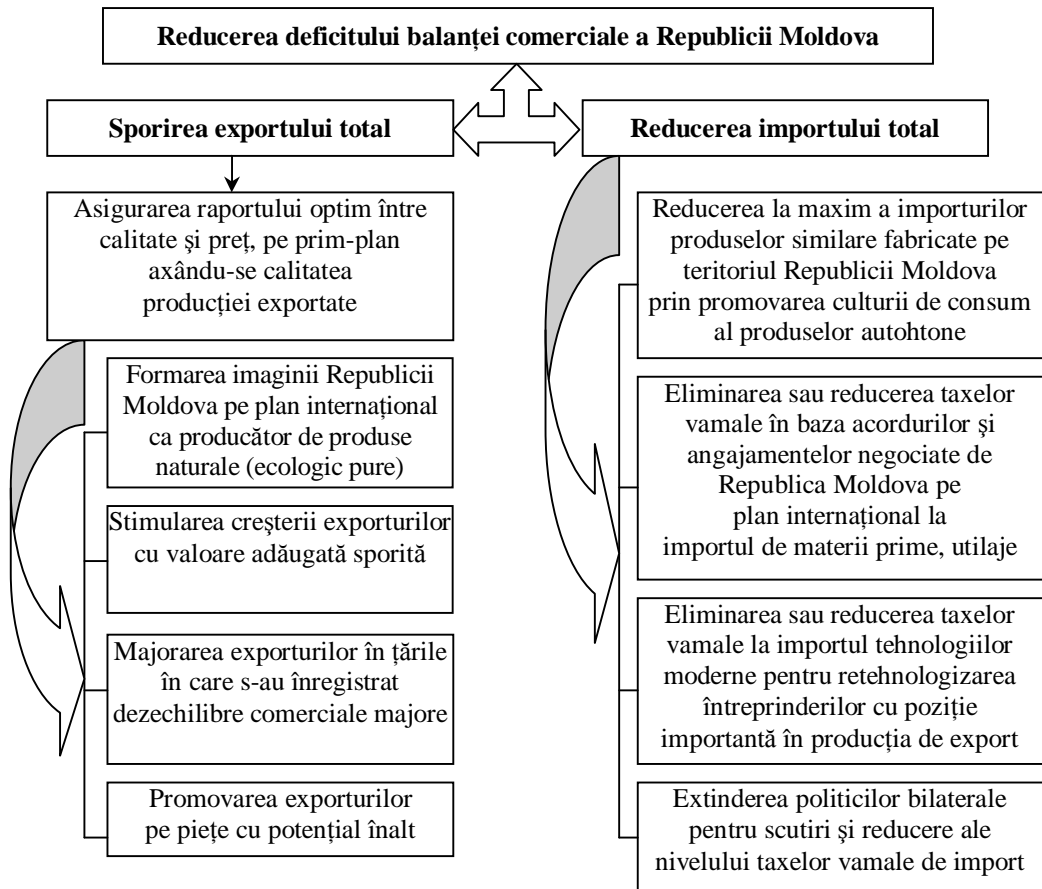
Reducerea deficitului balanței comerciale a Republicii Moldova

Sporirea exportului total

Reducerea importului total

Asigurarea raportului optim între calitate și preț, pe prim-plan axându-se calitatea producției exportate

Formarea imaginii Republicii Moldova pe plan internațional ca producător de produse naturale (ecologic pure)

Stimularea creşterii exporturilor cu valoare adăugată sporită

Majorarea exporturilor în țările în care s-au înregistrat dezechilibre comerciale majore

Promovarea exporturilor pe piețe cu potențial înalt

Reducerea la maxim a importurilor produselor similare fabricate pe teritoriul Republicii Moldova prin promovarea culturii de consum al produselor autohtone

Eliminarea sau reducerea taxelor vamale în baza acordurilor şi angajamentelor negociate de Republica Moldova pe plan internațional la importul de materii prime, utilaje

Eliminarea sau reducerea taxelor vamale la importul tehnologiilor moderne pentru retehnologizarea întreprinderilor cu poziție importantă în producția de export

Extinderea politicilor bilaterale pentru scutiri şi reducere ale nivelului taxelor vamale de import